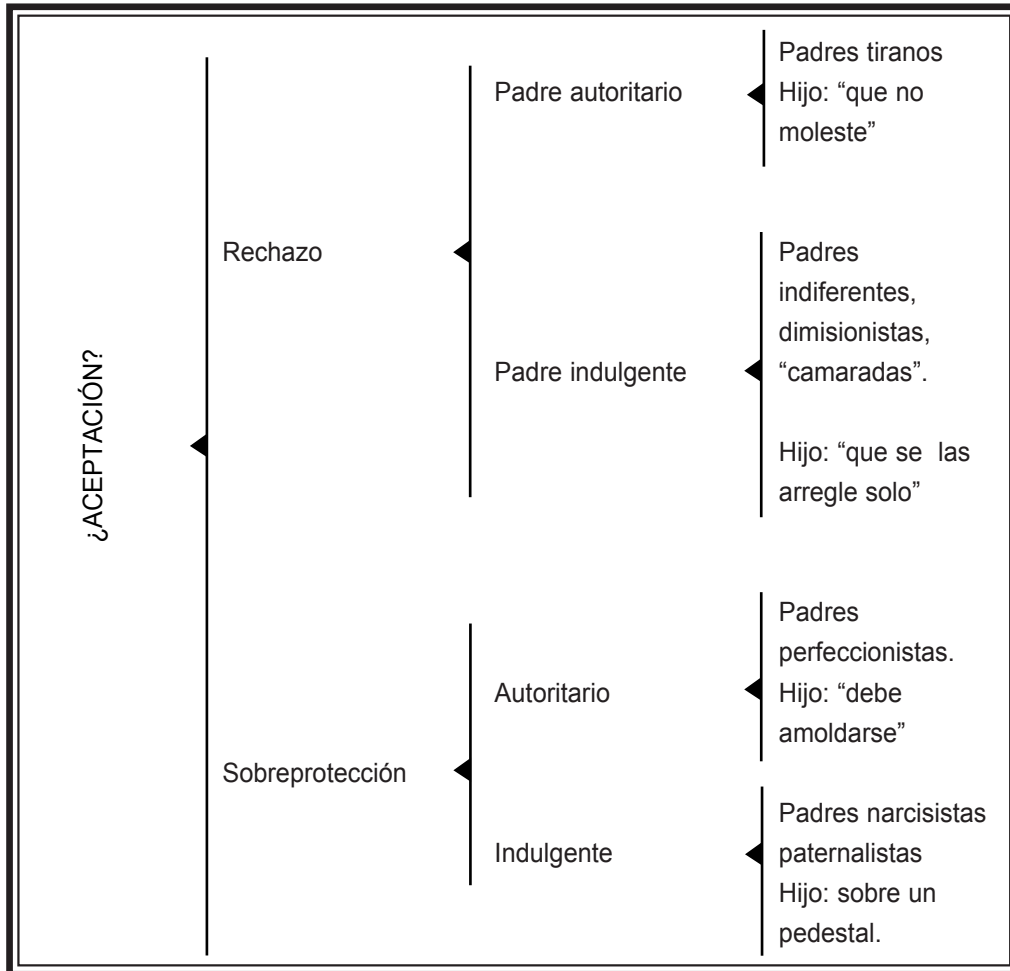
¿ACEPTACIÓN?

Rechazo

Padre autoritario

Padres tiranos
Hijo: “que no moleste”

Padre indulgente

Padres indiferentes, dimisionistas, “camaradas”.

Hijo: “que se las arregle solo”

Sobreprotección

Autoritario

Padres perfeccionistas.
Hijo: “debe amoldarse”

Indulgente

Padres narcisistas paternalistas
Hijo: sobre un pedestal.